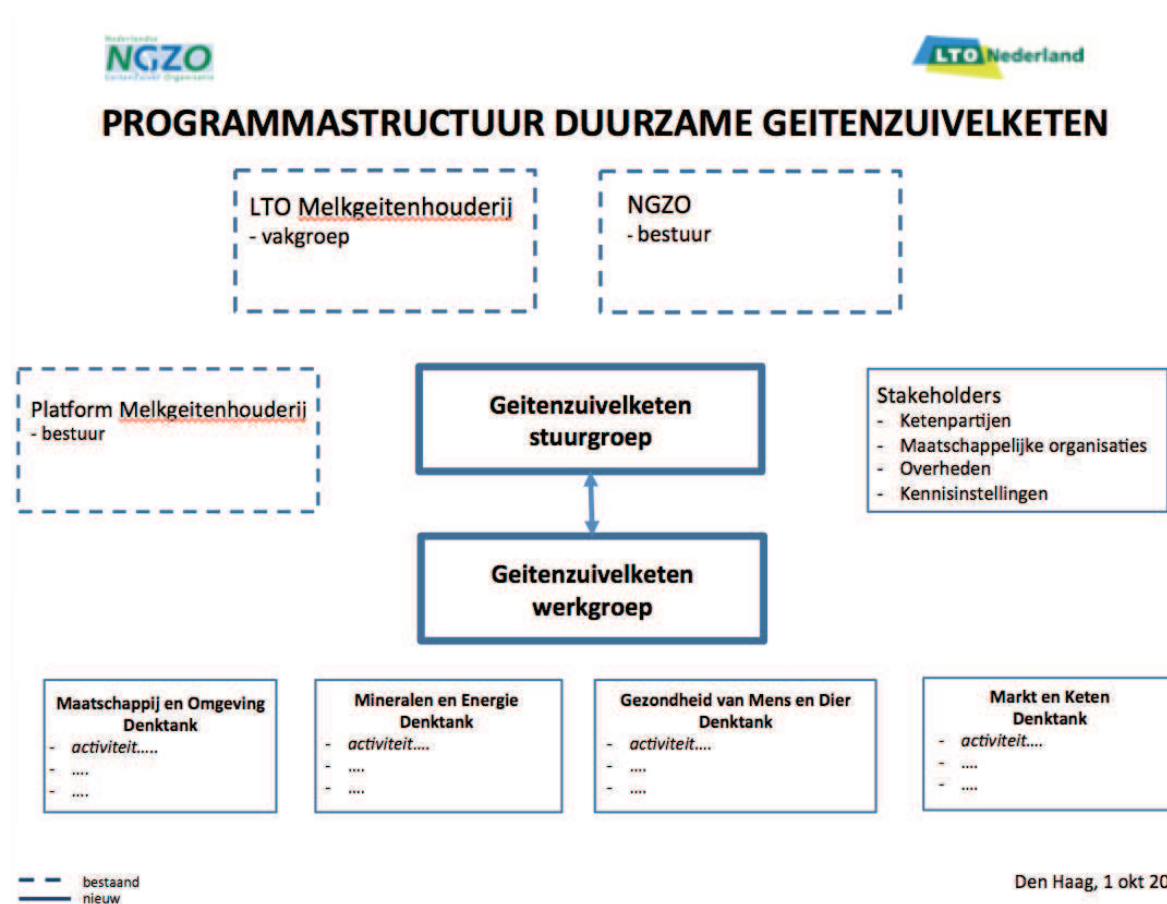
Nederlandse
NGZO
GeitenZuivel Organisatie

LTO Nederland

PROGRAMMASTRUCTUUR DUURZAME GEITENZUIVELKETEN

LTO Melkgeitenhouderij
- vakgroep

NGZO
- bestuur

Platform Melkgeitenhouderij
- bestuur

Geitenzuivelketen stuurgroep

Stakeholders
- Ketenpartijen
- Maatschappelijke organisaties
- Overheden
- Kennisinstellingen

Geitenzuivelketen werkgroep

Maatschappij en Omgeving Denktank
- activiteit.....
- ....
- ....

Mineralen en Energie Denktank
- activiteit....
- ....
- ....

Gezondheid van Mens en Dier Denktank
- activiteit....
- ....
- ....

Markt en Keten Denktank
- activiteit....
- ....
- ....

bestaand
nieuw

Den Haag, 1 okt 20